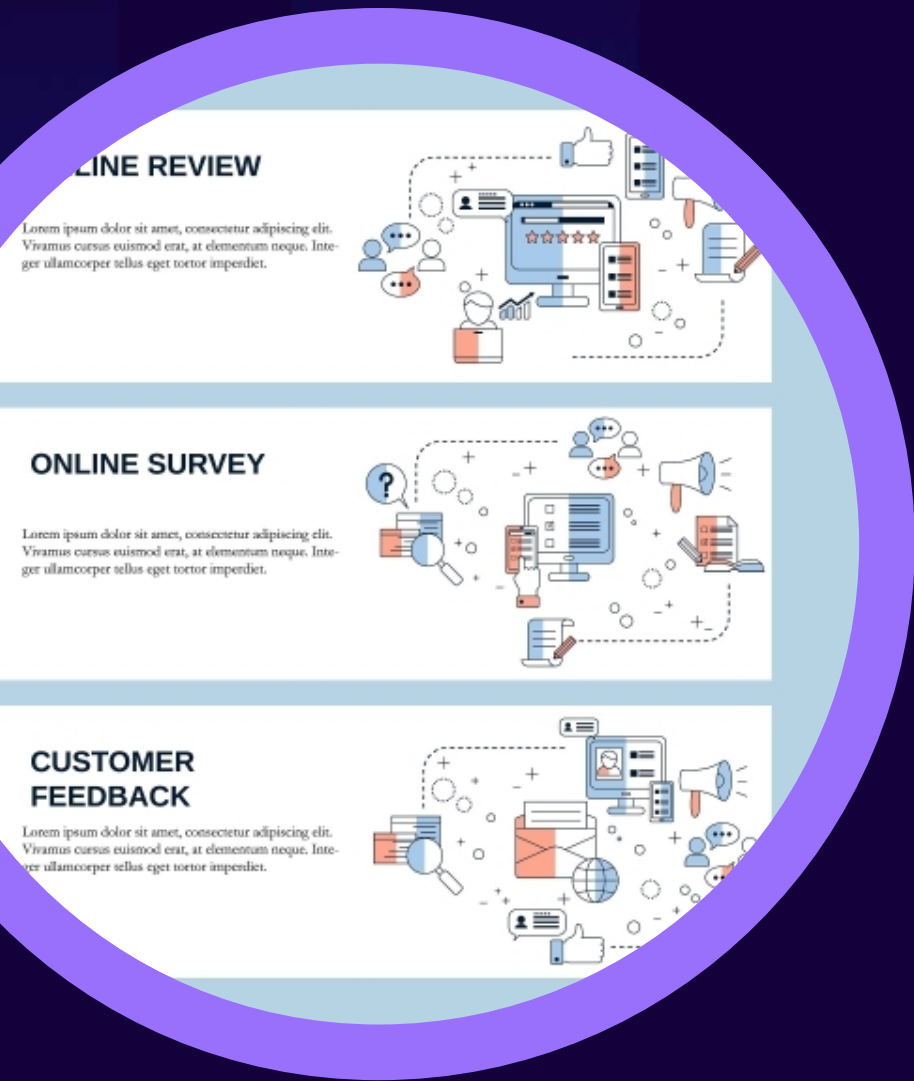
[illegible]LINE REVIEW

Lorem ipsum dolor sit amet, consectetur adipiscing elit. Vivamus cursus euismod erat, at elementum neque. Integer ullamcorper tellus eget tortor imperdiet.

ONLINE SURVEY

Lorem ipsum dolor sit amet, consectetur adipiscing elit. Vivamus cursus euismod erat, at elementum neque. Integer ullamcorper tellus eget tortor imperdiet.

CUSTOMER FEEDBACK

Lorem ipsum dolor sit amet, consectetur adipiscing elit. Vivamus cursus euismod erat, at elementum neque. Inte-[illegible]ger ullamcorper tellus eget tortor imperdiet.